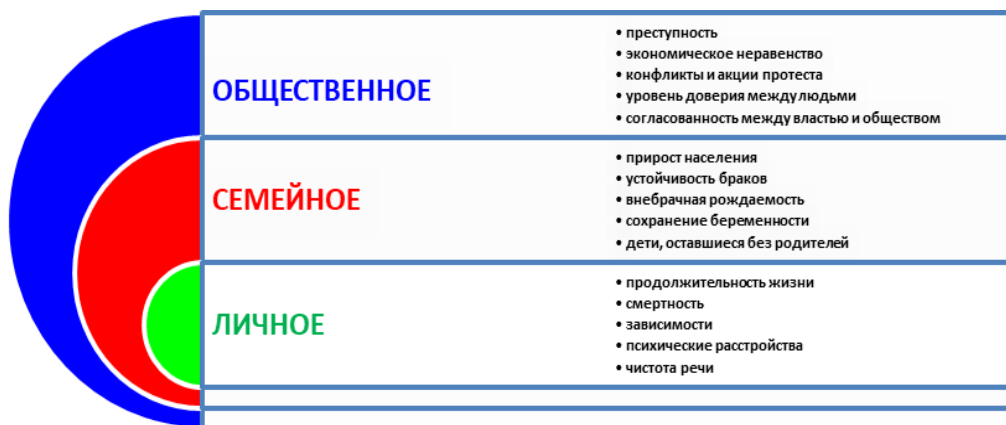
ОБЩЕСТВЕННОЕ

• преступность
• экономическое неравенство
• конфликты и акции протеста
• уровень доверия между людьми
• согласованность между властью и обществом

СЕМЕЙНОЕ

• прирост населения
• устойчивость браков
• внебрачная рождаемость
• сохранение беременности
• дети, оставшиеся без родителей

ЛИЧНОЕ

• продолжительность жизни
• смертность
• зависимости
• психические расстройства
• чистота речи